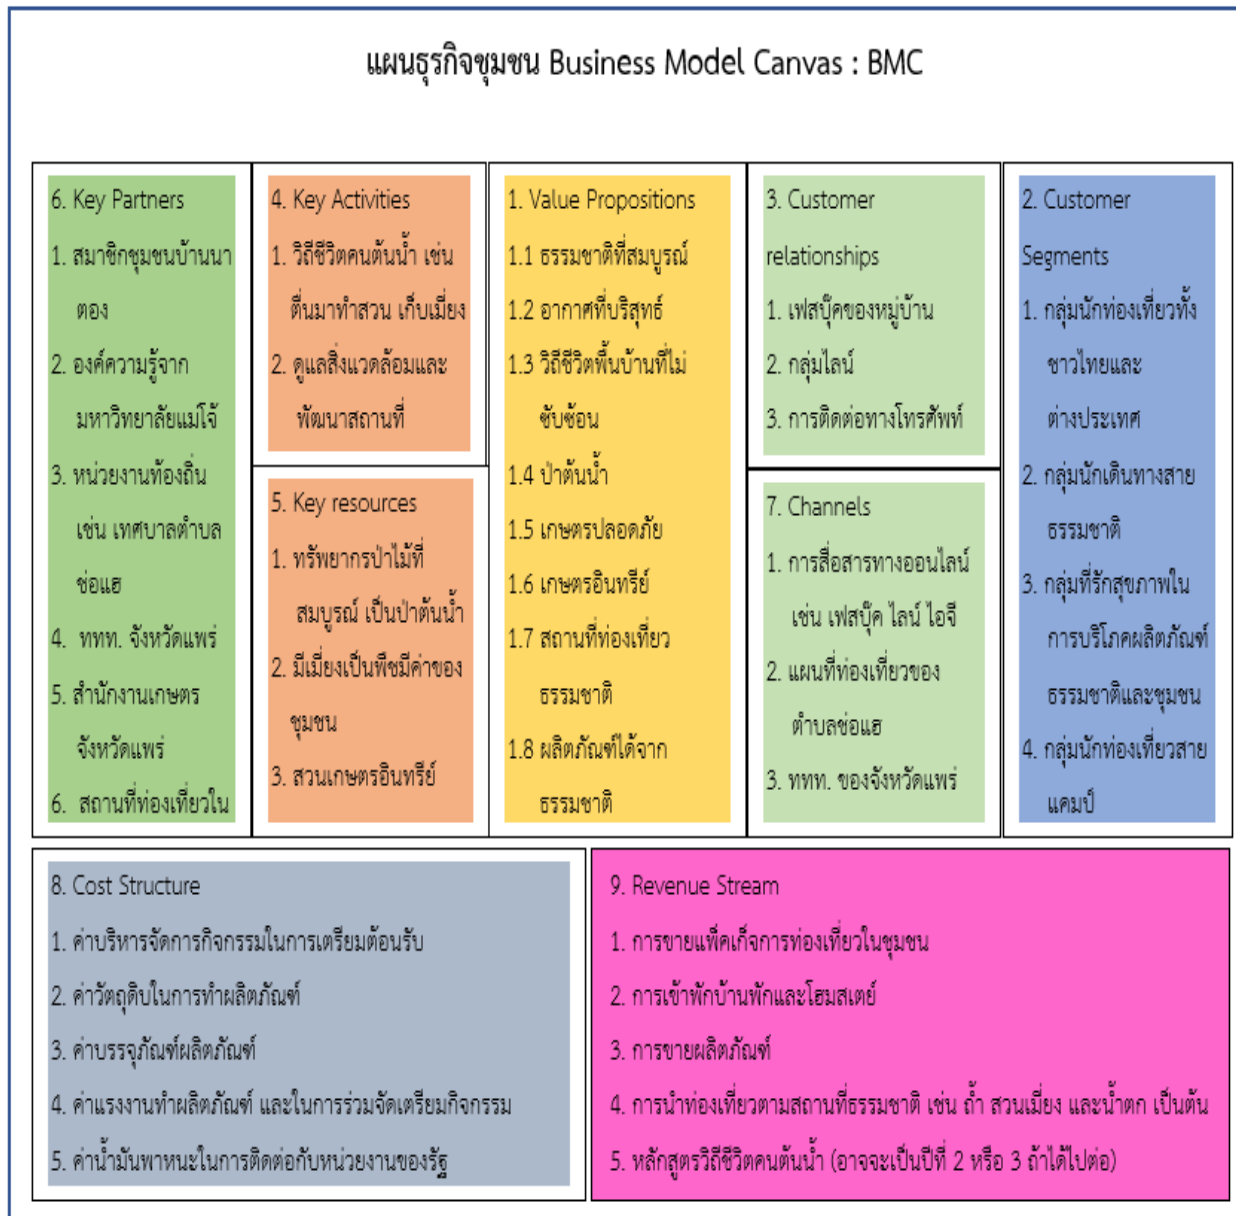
แผนธุรกิจชุมชน Business Model Canvas : BMC

6. Key Partners
1. สมาชิกชุมชนบ้านนาตอง
2. องค์ความรู้จากมหาวิทยาลัยแม่โจ้
3. หน่วยงานท้องถิ่น เช่น เทศบาลตำบลช่อแฮ
4. ททท. จังหวัดแพร่
5. สำนักงานเกษตรจังหวัดแพร่
6. สถานที่ท่องเที่ยวใน

4. Key Activities
1. วิถีชีวิตคนต้นน้ำ เช่น ตื่นมาทำสวน เก็บเมี่ยง
2. ดูแลสิ่งแวดล้อมและพัฒนาสถานที่

5. Key resources
1. ทรัพยากรป่าไม้ที่สมบูรณ์ เป็นป่าต้นน้ำ
2. มีเมี่ยงเป็นพืชมีค่าของชุมชน
3. สวนเกษตรอินทรีย์

1. Value Propositions
1.1 ธรรมชาติที่สมบูรณ์
1.2 อากาศที่บริสุทธ์
1.3 วิถีชีวิตพื้นบ้านที่ไม่ซับซ้อน
1.4 ป่าต้นน้ำ
1.5 เกษตรปลอดภัย
1.6 เกษตรอินทรีย์
1.7 สถานที่ท่องเที่ยวธรรมชาติ
1.8 ผลิตภัณฑ์ได้จากธรรมชาติ

3. Customer relationships
1. เฟสบุ๊คของหมู่บ้าน
2. กลุ่มไลน์
3. การติดต่อทางโทรศัพท์

7. Channels
1. การสื่อสารทางออนไลน์ เช่น เฟสบุ๊ค ไลน์ ไอจี
2. แผนที่ท่องเที่ยวของตำบลช่อแฮ
3. ททท. ของจังหวัดแพร่

2. Customer Segments
1. กลุ่มนักท่องเที่ยวทั้งชาวไทยและต่างประเทศ
2. กลุ่มนักเดินทางสายธรรมชาติ
3. กลุ่มที่รักสุขภาพในการบริโภคผลิตภัณฑ์ธรรมชาติและชุมชน
4. กลุ่มนักท่องเที่ยวสายแคมป์

8. Cost Structure
1. ค่าบริหารจัดการกิจกรรมในการเตรียมต้อนรับ
2. ค่าวัตถุดิบในการทำผลิตภัณฑ์
3. ค่าบรรจุภัณฑ์ผลิตภัณฑ์
4. ค่าแรงงานทำผลิตภัณฑ์ และในการร่วมจัดเตรียมกิจกรรม
5. ค่าน้ำมันพาหนะในการติดต่อกับหน่วยงานของรัฐ

9. Revenue Stream
1. การขายแพ็คเก็จการท่องเที่ยวในชุมชน
2. การเข้าพักบ้านพักและโฮมสเตย์
3. การขายผลิตภัณฑ์
4. การนำท่องเที่ยวตามสถานที่ธรรมชาติ เช่น ถ้ำ สวนเมี่ยง และน้ำตก เป็นต้น
5. หลักสูตรวิถีชีวิตคนต้นน้ำ (อาจจะเป็นปีที่ 2 หรือ 3 ถ้าได้ไปต่อ)